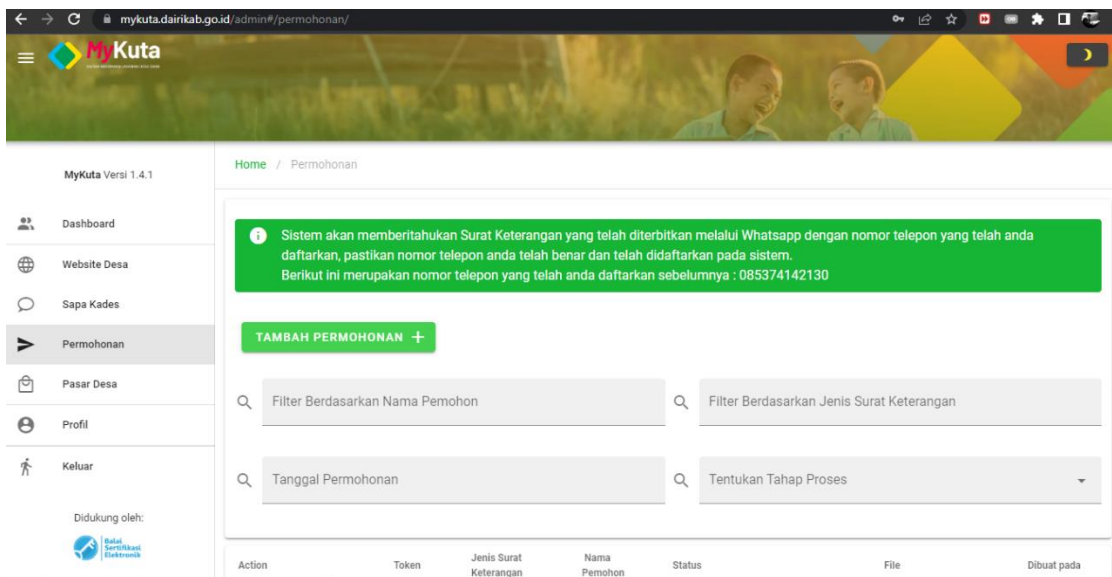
mykuta.dairikab.go.id/admin#/permohonan/

MyKuta

MyKuta Versi 1.4.1

Dashboard

Website Desa

Sapa Kades

Permohonan

Pasar Desa

Profil

Keluar

Didukung oleh:

Balai Sertifikasi Elektronik

Home / Permohonan

Sistem akan memberitahukan Surat Keterangan yang telah diterbitkan melalui Whatsapp dengan nomor telepon yang telah anda daftarkan, pastikan nomor telepon anda telah benar dan telah didaftarkan pada sistem.
Berikut ini merupakan nomor telepon yang telah anda daftarkan sebelumnya : 085374142130

TAMBAH PERMOHONAN +

Filter Berdasarkan Nama Pemohon

Filter Berdasarkan Jenis Surat Keterangan

Tanggal Permohonan

Tentukan Tahap Proses

| Action | Token | Jenis Surat Keterangan | Nama Pemohon | Status | File | Dibuat pada |
|---|---|---|---|---|---|---|